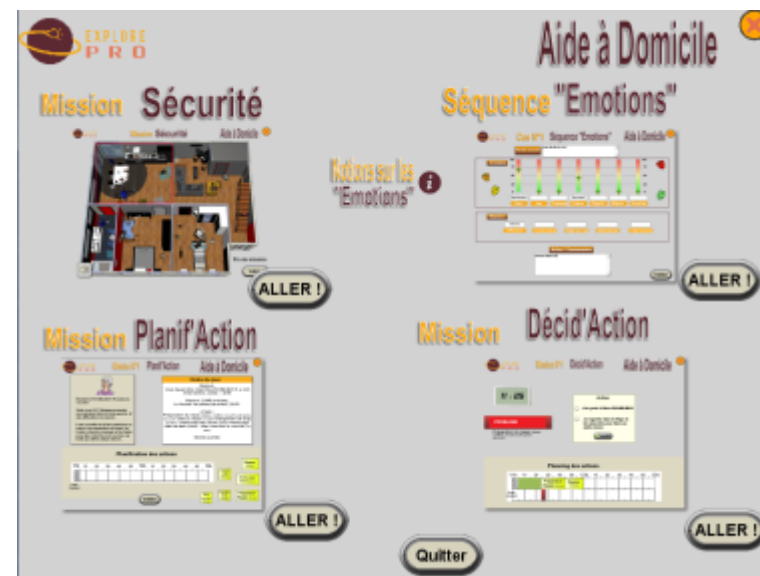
EXPLORE PRO

Aide à Domicile

Mission Sécurité

Mission Sécurité Aide à Domicile

ALLER !

Séquence "Emotions"

Cas N°1 Séquence "Emotions" Aide à Domicile

Notions sur les "Emotions"

ALLER !

Mission Planif'Action

Cas N°1 Planif'Action Aide à Domicile

Planification des actions

ALLER !

Mission Décid'Action

Cas N°1 Décid'Action Aide à Domicile

Planning des actions

ALLER !

Quitter